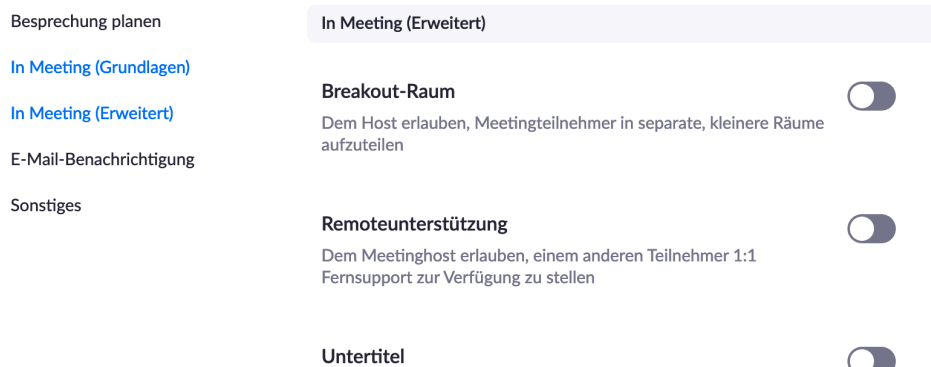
Besprechung planen

In Meeting (Grundlagen)

In Meeting (Erweitert)

E-Mail-Benachrichtigung

Sonstiges

In Meeting (Erweitert)

Breakout-Raum

Dem Host erlauben, Meetingteilnehmer in separate, kleinere Räume aufzuteilen

Remoteunterstützung

Dem Meetinghost erlauben, einem anderen Teilnehmer 1:1 Fernsupport zur Verfügung zu stellen

Untertitel